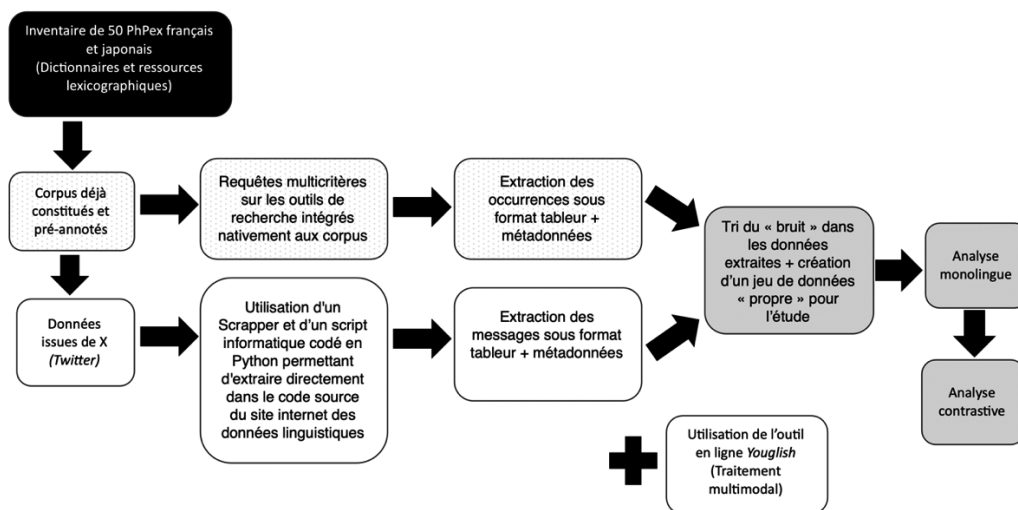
Inventaire de 50 PhPex français et japonais (Dictionnaires et ressources lexicographiques)

Corpus déjà constitués et pré-annotés

Requêtes multicritères sur les outils de recherche intégrés nativement aux corpus

Extraction des occurrences sous format tableur + métadonnées

Données issues de X (Twitter)

Utilisation d'un Scrapper et d'un script informatique codé en Python permettant d'extraire directement dans le code source du site internet des données linguistiques

Extraction des messages sous format tableur + métadonnées

Tri du « bruit » dans les données extraites + création d'un jeu de données « propre » pour l'étude

Analyse monolingue

Analyse contrastive

Utilisation de l'outil en ligne Youglish (Traitement multimodal)